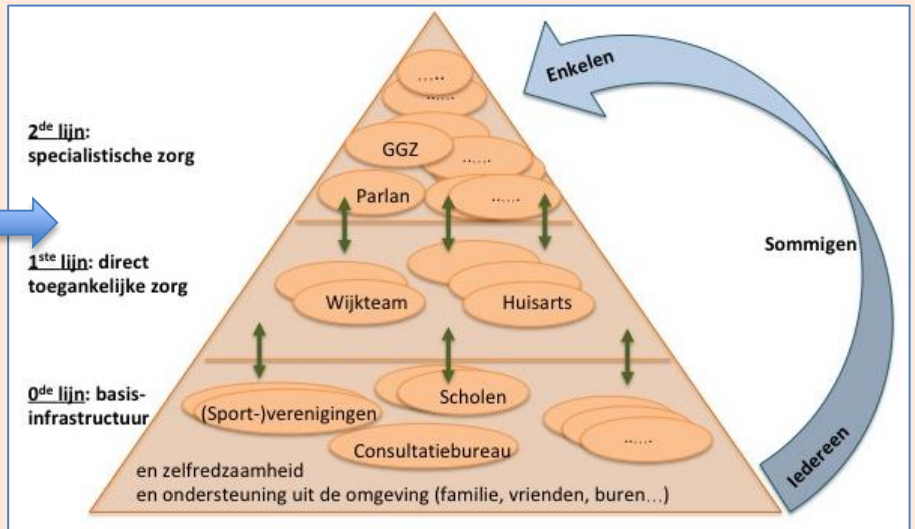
2$^{de}$ lijn: specialistische zorg

1$^{ste}$ lijn: direct toegankelijke zorg

0$^{de}$ lijn: basis-infrastructuur

.....

.....

GGZ

.....

Parlan

.....

Wijkteam

Huisarts

(Sport-)verenigingen

Scholen

Consultatiebureau

.....

en zelfredzaamheid
en ondersteuning uit de omgeving (familie, vrienden, buren...)

Enkelen

Sommigen

Iedereen